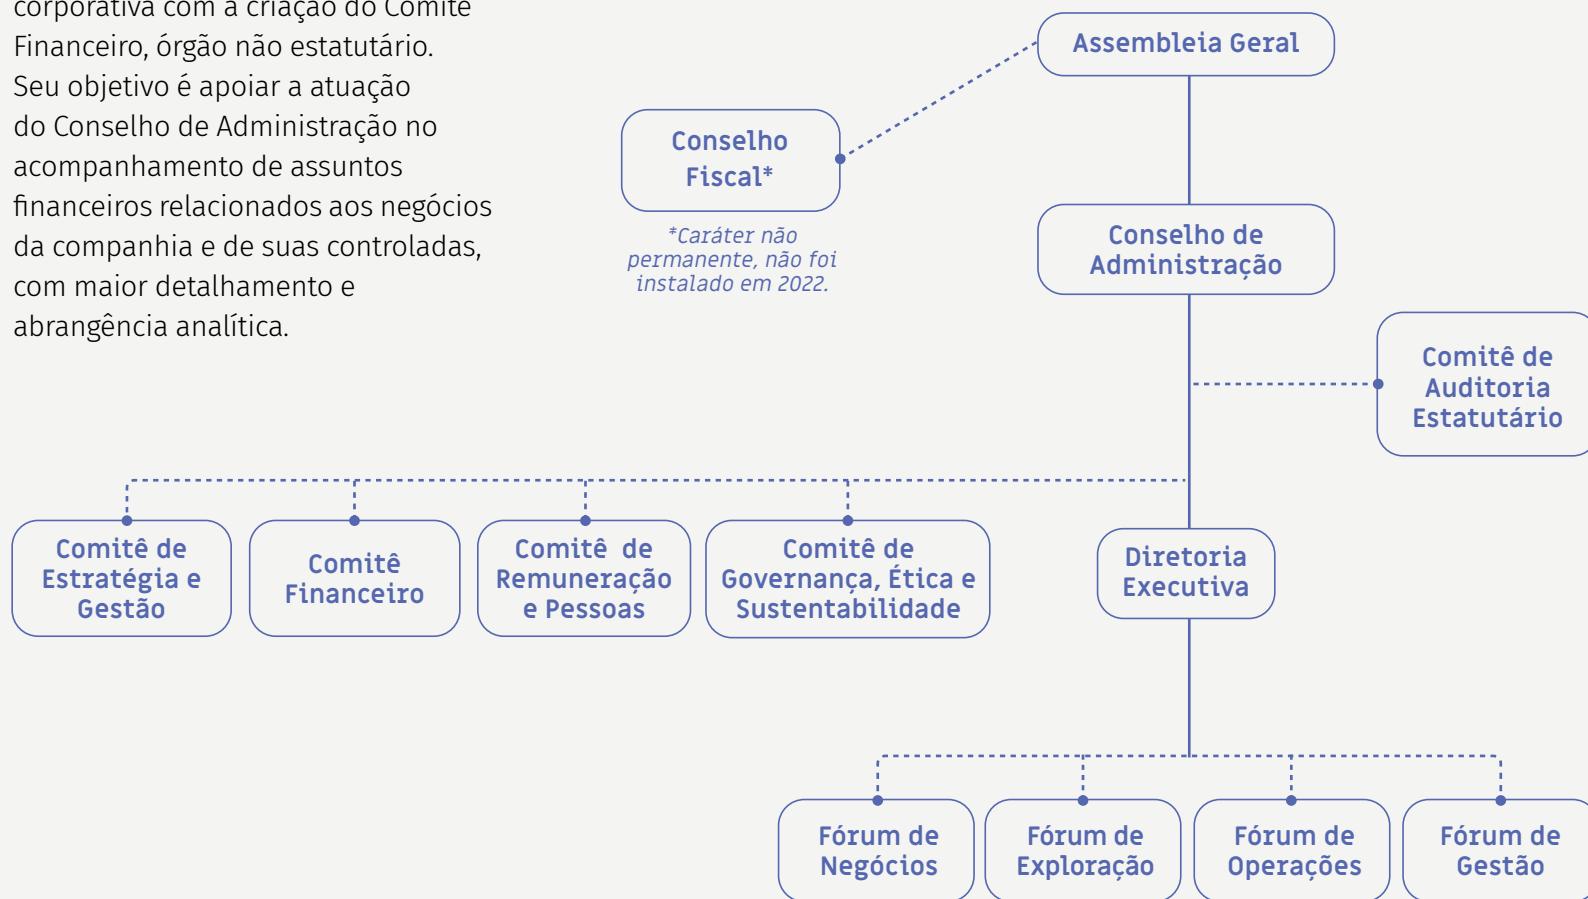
corporativa com a criação do Comitê Financeiro, órgão não estatutário. Seu objetivo é apoiar a atuação do Conselho de Administração no acompanhamento de assuntos financeiros relacionados aos negócios da companhia e de suas controladas, com maior detalhamento e abrangência analítica.

Assembleia Geral

Conselho Fiscal*

*Caráter não permanente, não foi instalado em 2022.

Conselho de Administração

Comitê de Auditoria Estatutário

Comitê de Estratégia e Gestão

Comitê Financeiro

Comitê de Remuneração e Pessoas

Comitê de Governança, Ética e Sustentabilidade

Diretoria Executiva

Fórum de Negócios

Fórum de Exploração

Fórum de Operações

Fórum de Gestão